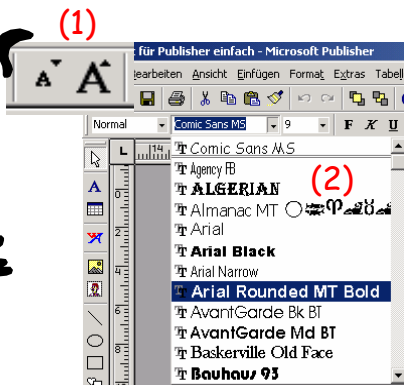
(1)

A A

für Publisher einfach - Microsoft Publisher

earbeiten Ansicht Einfügen Format Extras Tabell

Normal Comic Sans MS 9 F K U

L 14

Comic Sans MS
Agency FB
ALGERIAN
Almanac MT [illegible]
Arial
Arial Black
Arial Narrow
Arial Rounded MT Bold
AvantGarde Bk BT
AvantGarde Md BT
Baskerville Old Face
Bauhaus 93

(2)